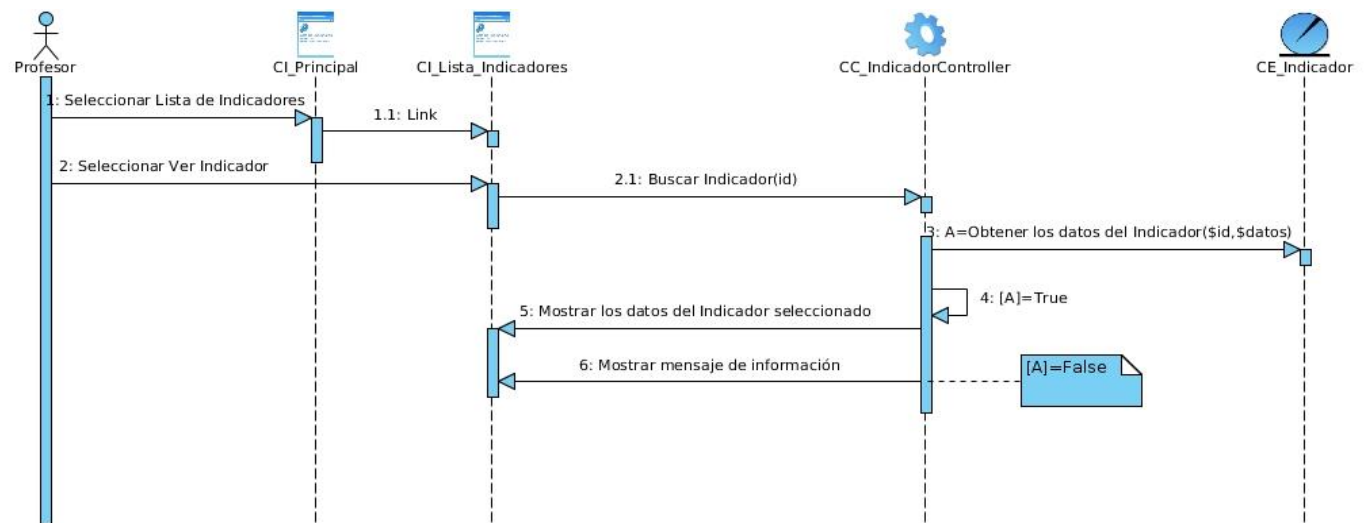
Profesor

CI_Principal

CI_Lista_Indicadores

CC_IndicadorController

CE_Indicador

1: Seleccionar Lista de Indicadores

1.1: Link

2: Seleccionar Ver Indicador

2.1: Buscar Indicador(id)

3: A=Obtener los datos del Indicador($id,$datos)

4: [A]=True

5: Mostrar los datos del Indicador seleccionado

6: Mostrar mensaje de información

[A]=False